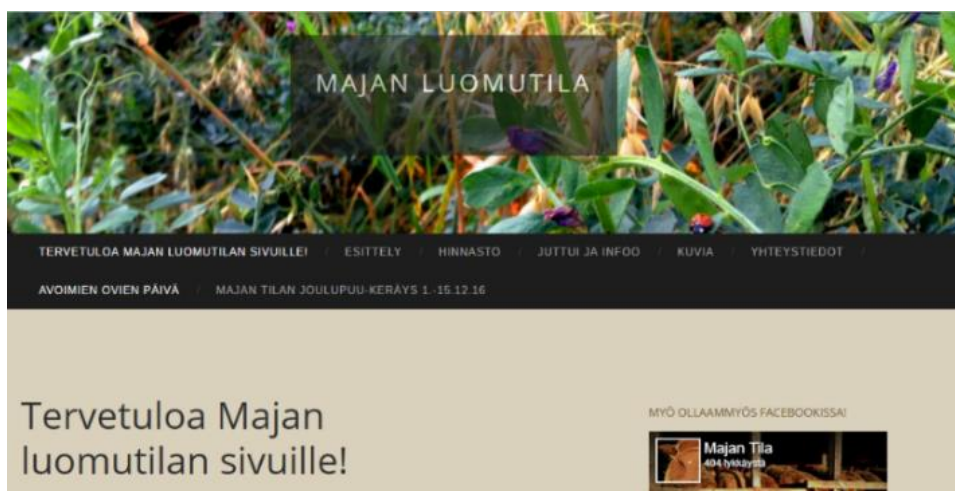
MAJAN LUOMUTILA

TERVETULOA MAJAN LUOMUTILAN SIVUILLE! / ESITTELY / HINNASTO / JUTTUI JA INFOO / KUVIA / YHTEYSTIEDOT /
AVOIMIEN OVIEN PÄIVÄ / MAJAN TILAN JOULUPUU-KERÄYS 1.-15.12.16

Tervetuloa Majan luomutilan sivuille!

MYÖ OLLAAMMYÖS FACEBOOKISSA!

Majan Tila
404 tykkäystä